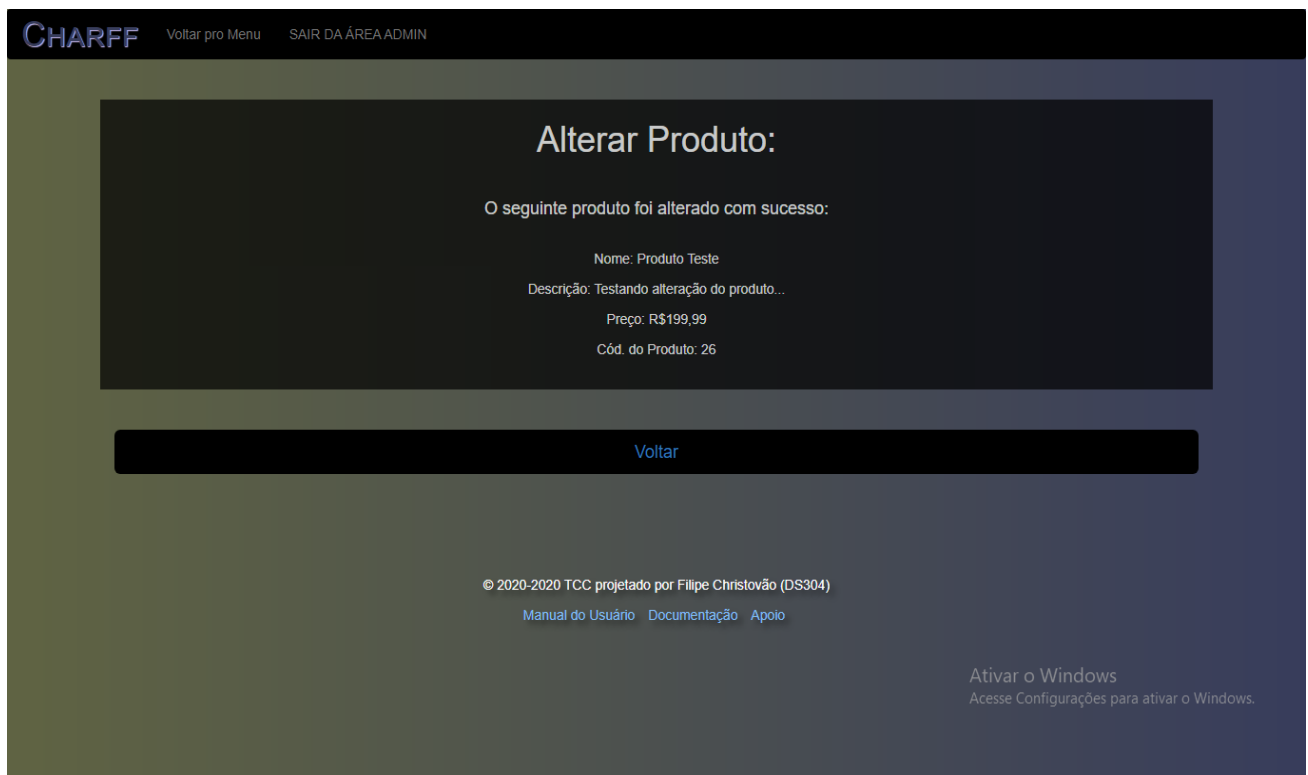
CHARFF Voltar pro Menu SAIR DA ÁREA ADMIN

Alterar Produto:

O seguinte produto foi alterado com sucesso:

Nome: Produto Teste

Descrição: Testando alteração do produto...

Preço: R$199,99

Cód. do Produto: 26

Voltar

© 2020-2020 TCC projetado por Filipe Christovão (DS304)

Manual do Usuário Documentação Apoio

Ativar o Windows
Acesse Configurações para ativar o Windows.